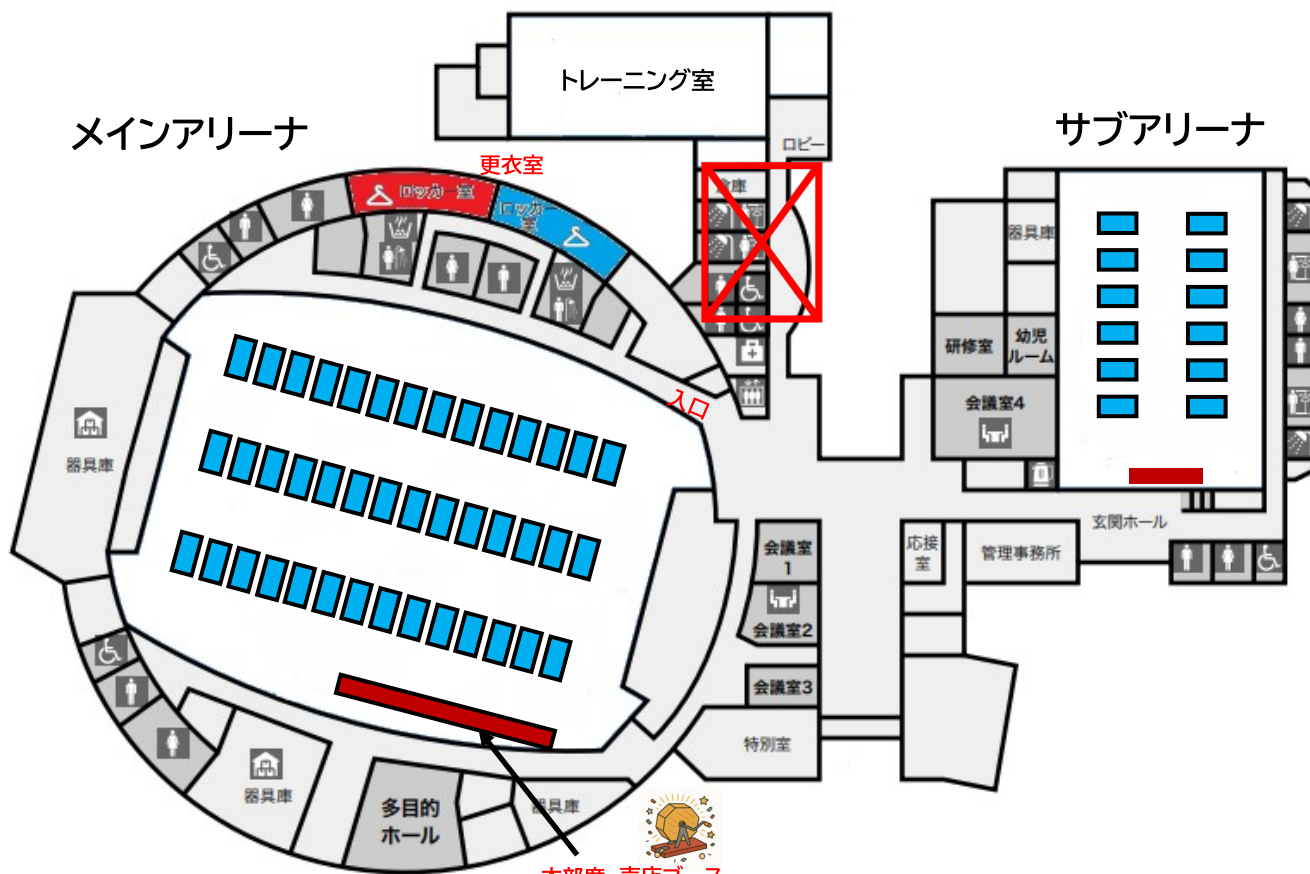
トレーニング室

メインアリーナ

サブアリーナ

ロビー

更衣室

ロッカー室

ロッカー室

倉庫

器具庫

研修室

幼児ルーム

会議室4

入口

器具庫

玄関ホール

応接室

管理事務所

会議室1

会議室2

会議室3

特別室

器具庫

多目的ホール

器具庫

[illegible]